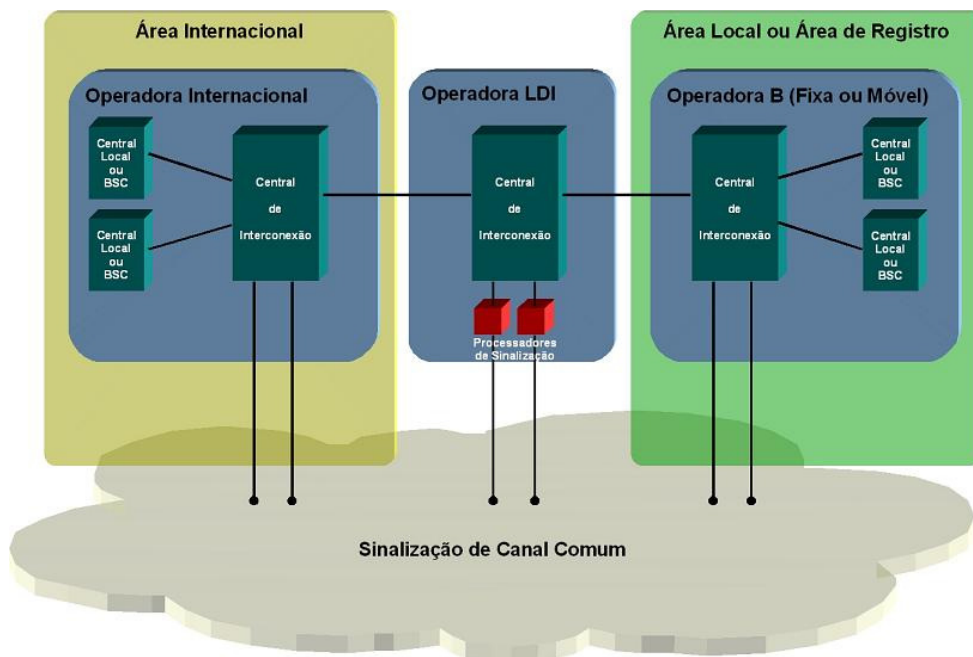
Área Internacional

Operadora Internacional

Central Local ou BSC

Central Local ou BSC

Central de Interconexão

Operadora LDI

Central de Interconexão

Processadores de Sinalização

Área Local ou Área de Registro

Operadora B (Fixa ou Móvel)

Central de Interconexão

Central Local ou BSC

Central Local ou BSC

Sinalização de Canal Comum